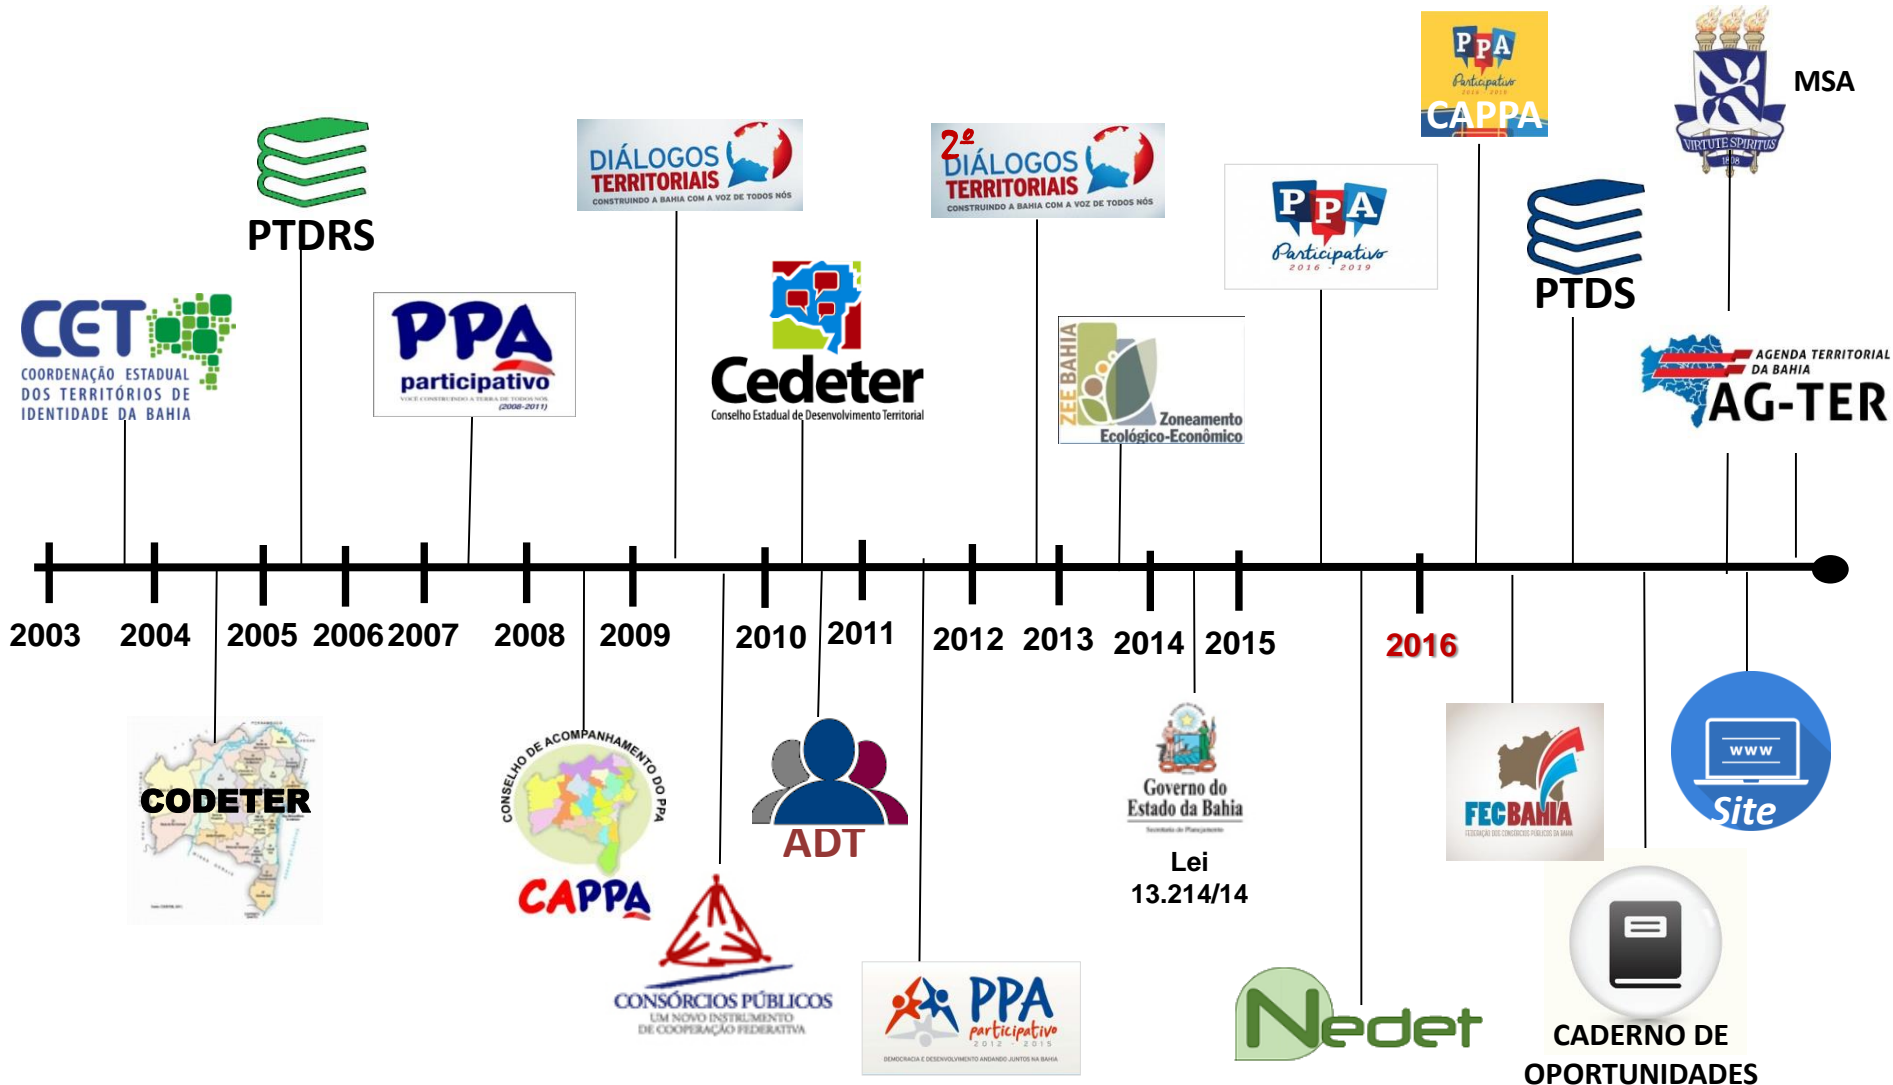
PPA
Participativo
2016 - 2019
CAPPA

MSA

VIRTUTE SPIRITUS
1808

PTDRS

DIÁLOGOS TERRITORIAIS
CONSTRUINDO A BAHIA COM A VOZ DE TODOS NÓS

2ª DIÁLOGOS TERRITORIAIS
CONSTRUINDO A BAHIA COM A VOZ DE TODOS NÓS

PPA
Participativo
2016 - 2019

PTDS

CET
COORDENAÇÃO ESTADUAL DOS TERRITÓRIOS DE IDENTIDADE DA BAHIA

PPA
participativo
VOCÊ CONSTRUINDO A TERRA DE TODOS NÓS
(2008-2011)

Cedeter
Conselho Estadual de Desenvolvimento Territorial

ZEE BAHIA
Zoneamento Ecológico-Econômico

AGENDA TERRITORIAL DA BAHIA
AG-TER

2003 2004 2005 2006 2007 2008 2009 2010 2011 2012 2013 2014 2015 2016

CODETER

CONSELHO DE ACOMPANHAMENTO DO PPA
CAPPA

CONSÓRCIOS PÚBLICOS
UM NOVO INSTRUMENTO DE COOPERAÇÃO FEDERATIVA

ADT

PPA
participativo
2012 - 2015
DEMOCRACIA E DESENVOLVIMENTO ANDANDO JUNTOS NA BAHIA

Governo do Estado da Bahia
Secretaria do Planejamento

Lei 13.214/14

Nedet

FECBAHIA
FEDERAÇÃO DOS CONSÓRCIOS PÚBLICOS DA BAHIA

CADERNO DE OPORTUNIDADES

www
Site